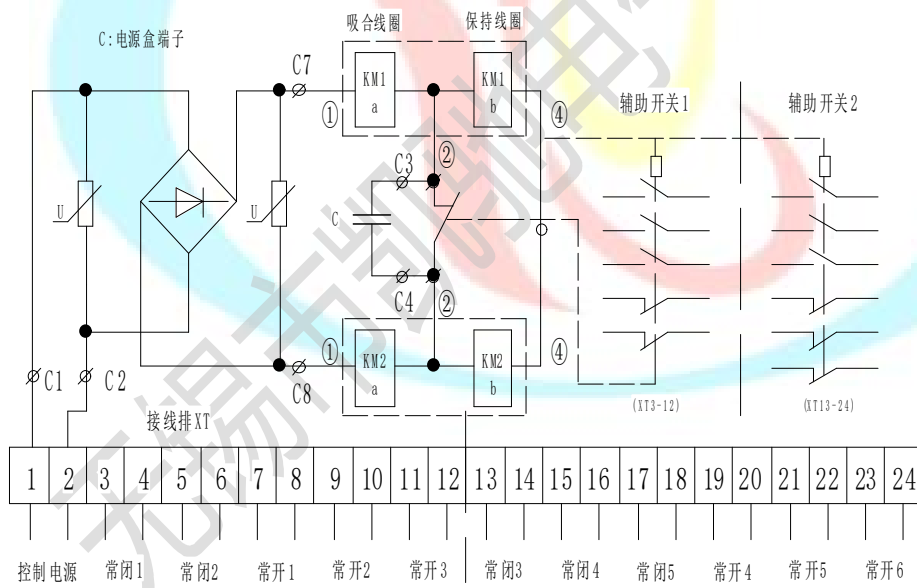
C:电源盒端子

吸合线圈

保持线圈

C7

KM1
a

KM1
b

①

④

②

C3

辅助开关1

辅助开关2

U

U

C

C4

②

①

KM2
a

KM2
b

④

C1

C2

C8

接线排XT

(XT3-12)

(XT13-24)

| 1 | 2 | 3 | 4 | 5 | 6 | 7 | 8 | 9 | 10 | 11 | 12 | 13 | 14 | 15 | 16 | 17 | 18 | 19 | 20 | 21 | 22 | 23 | 24 |
|---|---|---|---|---|---|---|---|---|---|---|---|---|---|---|---|---|---|---|---|---|---|---|---|

控制电源 常闭1 常闭2 常开1 常开2 常开3 常闭3 常闭4 常闭5 常开4 常开5 常开6